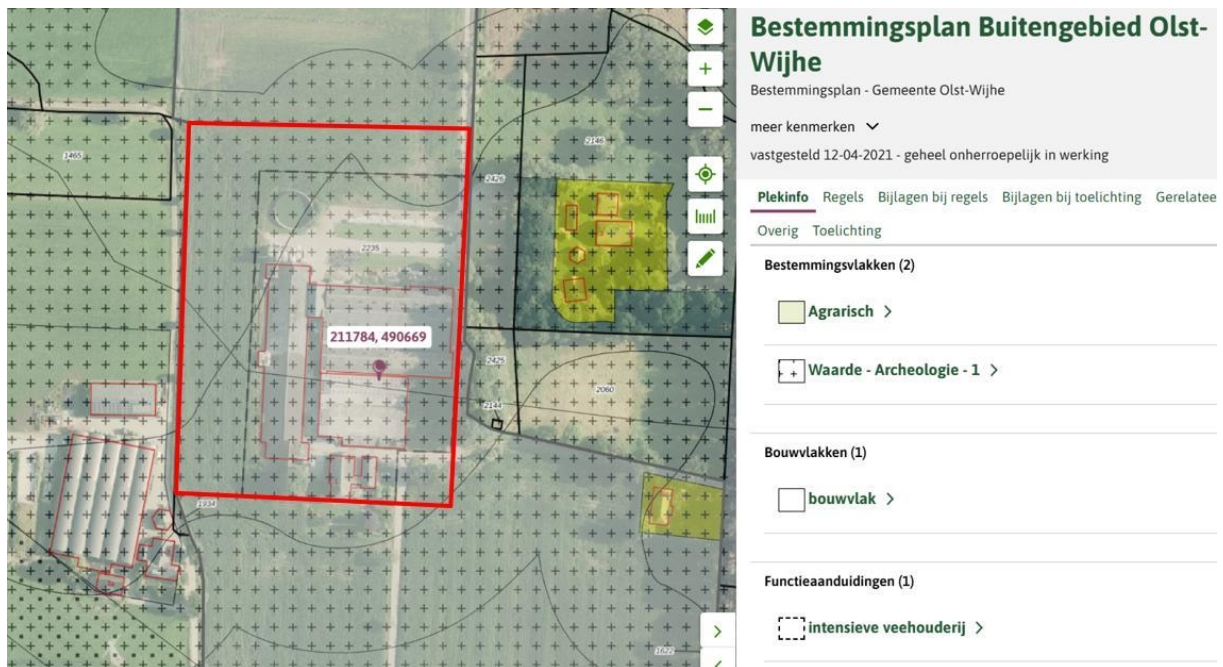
1465
2146
2426
2235
211784, 490669
2425
2060
2144
1934
1622

Bestemmingsplan Buitengebied Olst-Wijhe
Bestemmingsplan - Gemeente Olst-Wijhe

meer kenmerken

vastgesteld 12-04-2021 - geheel onherroepelijk in werking

Plekinfo Regels Bijlagen bij regels Bijlagen bij toelichting Gerelatee
Overig Toelichting

Bestemmingsvlakken (2)

Agrarisch >

Waarde - Archeologie - 1 >

Bouwvlakken (1)

bouwvlak >

Functieaanduidingen (1)

intensieve veehouderij >